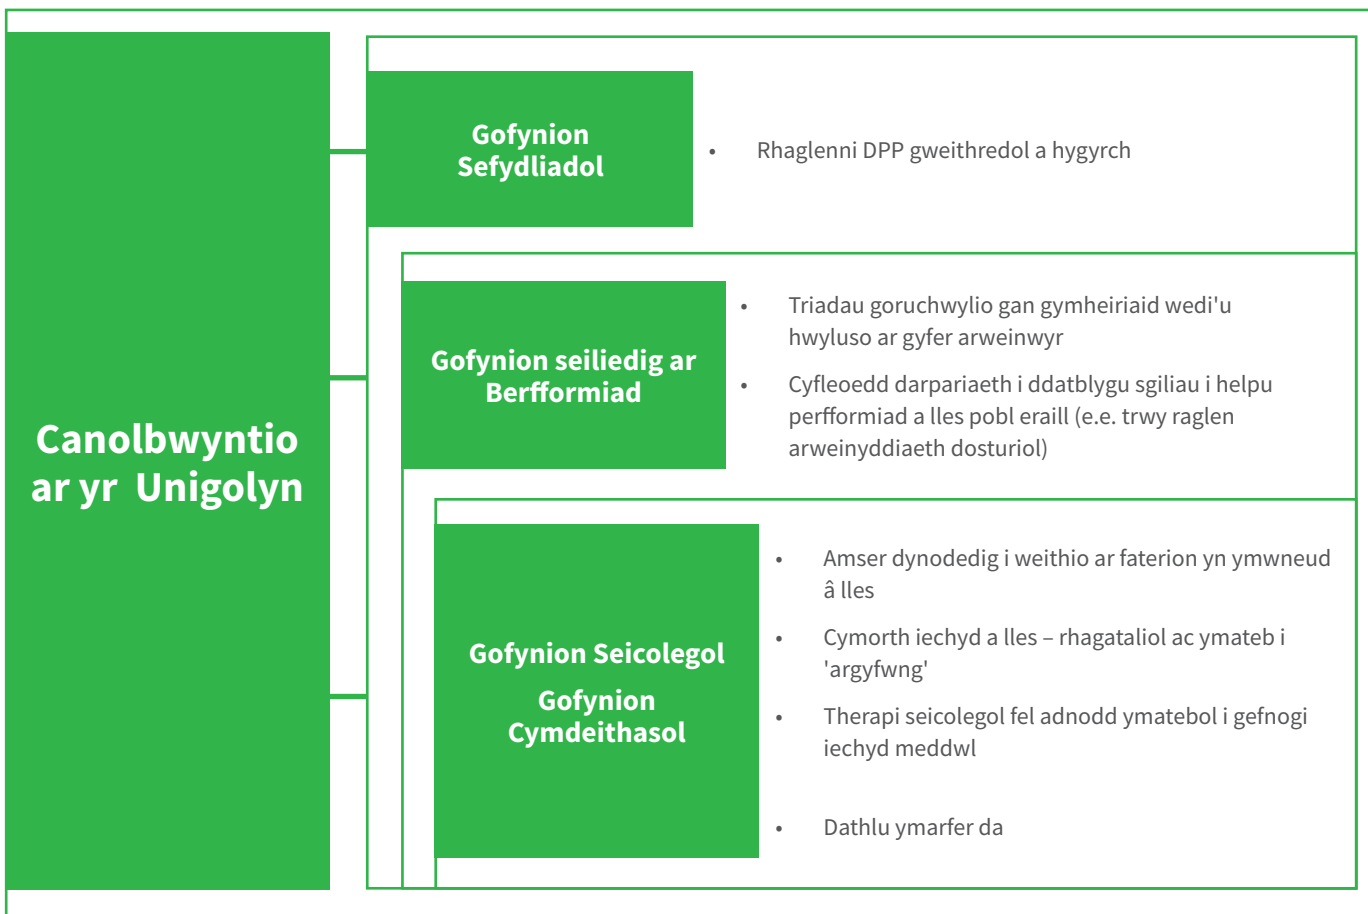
Canolbwyntio ar yr Unigolyn

Gofynion Sefydliadol

• Rhaglenni DPP gweithredol a hygyrch

Gofynion seiliedig ar Berfformiad

• Triadau goruchwylio gan gymheiriaid wedi'u hwyluso ar gyfer arweinwyr

• Cyfleoedd darpariaeth i ddatblygu sgiliau i helpu perfformiad a lles pobl eraill (e.e. trwy raglen arweinyddiaeth dosturiol)

Gofynion Seicolegol

Gofynion Cymdeithasol

• Amser dynodedig i weithio ar faterion yn ymwneud â lles

• Cymorth iechyd a lles – rhagataliol ac ymateb i 'argyfwng'

• Therapi seicolegol fel adnodd ymatebol i gefnogi iechyd meddwl

• Dathlu ymarfer da